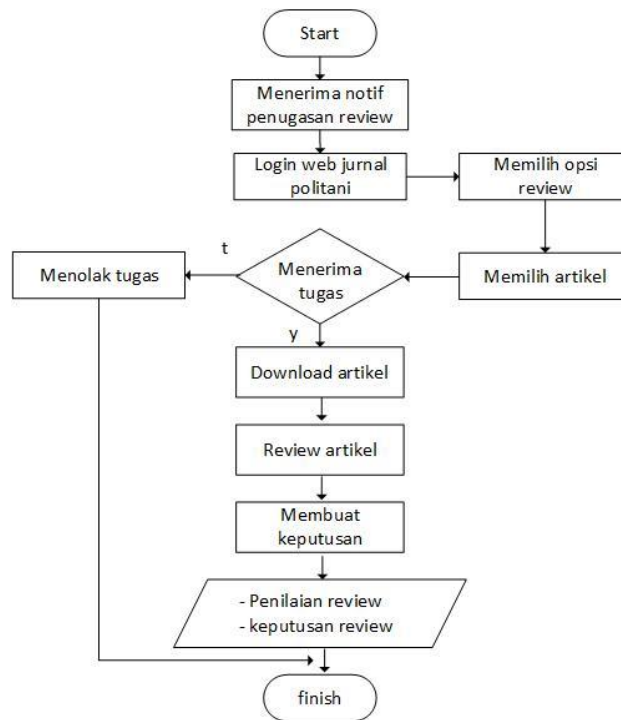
Start

Menerima notif penugasan review

Login web jurnal politani

Memilih opsi review

Memilih artikel

Menerima tugas

t

Menolak tugas

y

Download artikel

Review artikel

Membuat keputusan

- Penilaian review
- keputusan review

finish